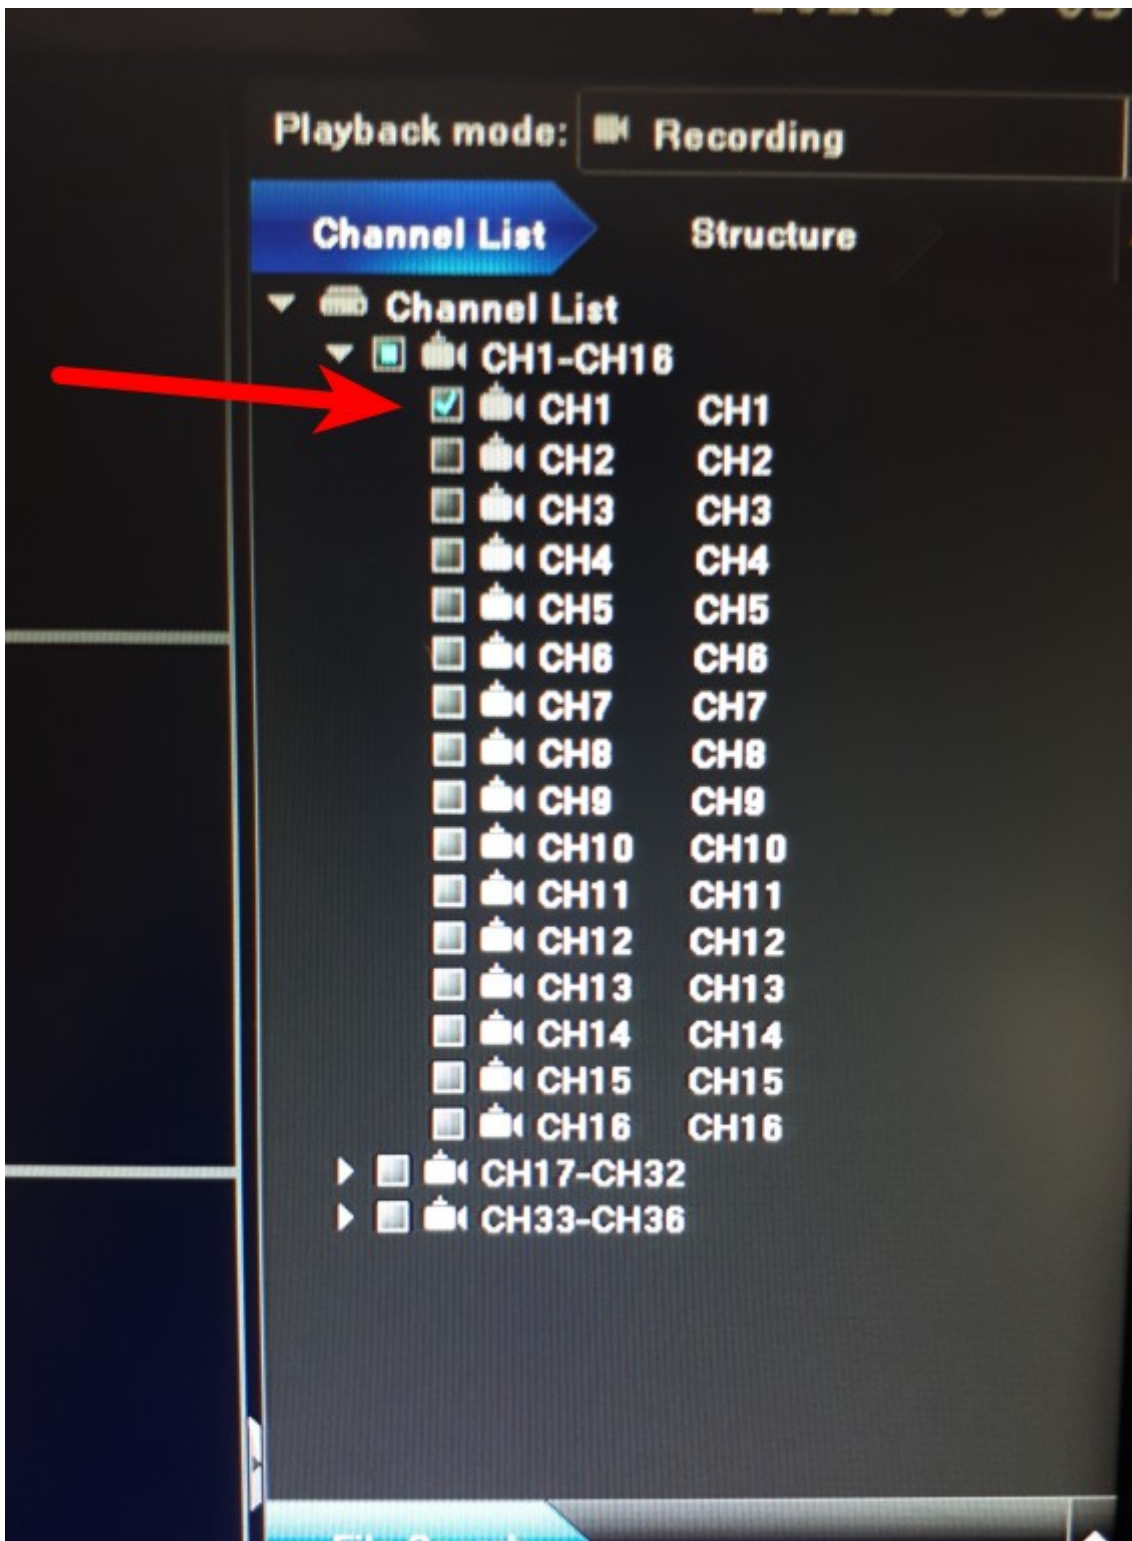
Playback mode: Recording

Channel List
Structure

Channel List
CH1-CH16
CH1 CH1
CH2 CH2
CH3 CH3
CH4 CH4
CH5 CH5
CH6 CH6
CH7 CH7
CH8 CH8
CH9 CH9
CH10 CH10
CH11 CH11
CH12 CH12
CH13 CH13
CH14 CH14
CH15 CH15
CH16 CH16
CH17-CH32
CH33-CH36